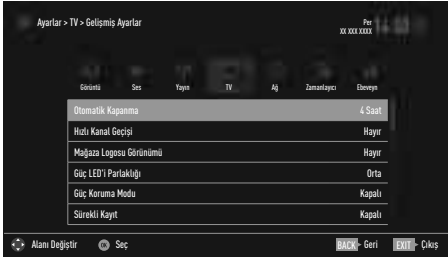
Ayarlar > TV > Gelişmiş Ayarlar

Per
XX XXX XXXX

Görüntü Ses Yayın TV Ağ Zamanlayıcı Ebeveyn

| | |
|---|---|
| Otomatik Kapanma | 4 Saat |
| Hızlı Kanal Geçişi | Hayır |
| Mağaza Logosu Görünümü | Hayır |
| Güç LED'i Parlaklığı | Orta |
| Güç Koruma Modu | Kapalı |
| Sürekli Kayıt | Kapalı |

Alanı Değiştir OK Seç BACK Geri EXIT Çıkış